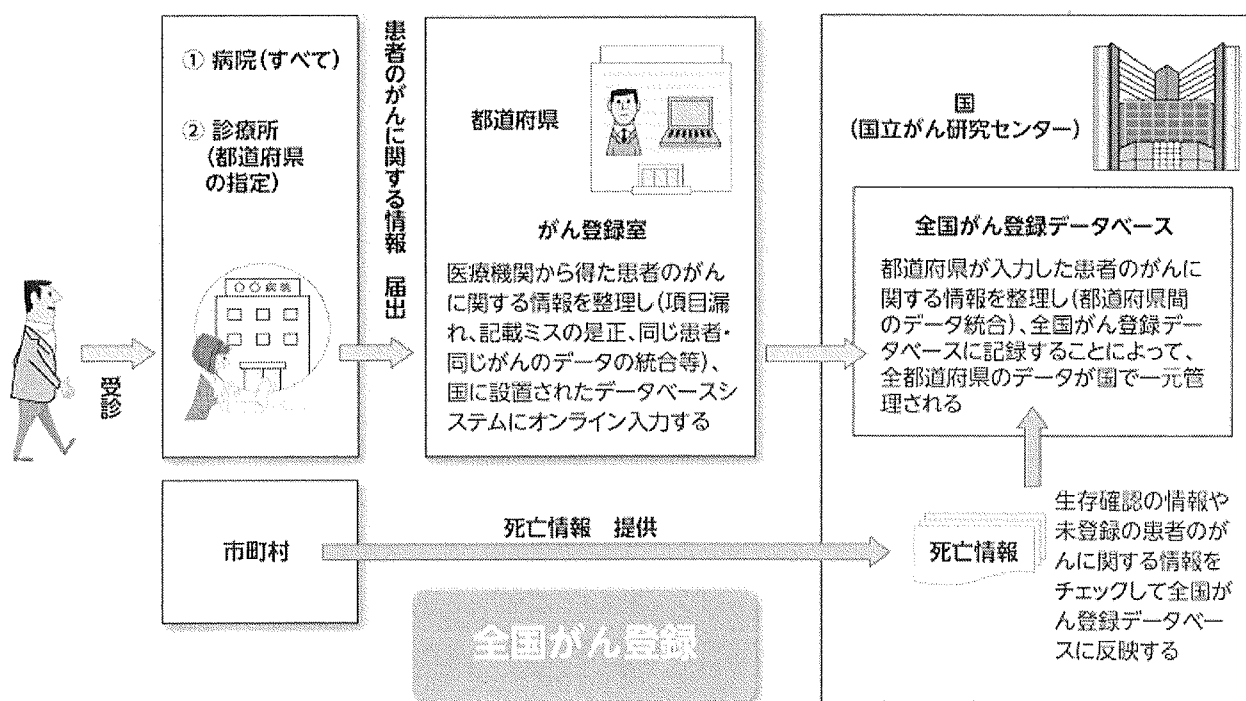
受診

① 病院(すべて)

② 診療所
(都道府県の指定)

○○病院

患者のがんに関する情報　届出

都道府県

がん登録室

医療機関から得た患者のがんに関する情報を整理し(項目漏れ、記載ミスの是正、同じ患者・同じがんのデータの統合等)、国に設置されたデータベースシステムにオンライン入力する

国
(国立がん研究センター)

全国がん登録データベース

都道府県が入力した患者のがんに関する情報を整理し(都道府県間のデータ統合)、全国がん登録データベースに記録することによって、全都道府県のデータが国で一元管理される

市町村

死亡情報　提供

死亡情報

生存確認の情報や未登録の患者のがんに関する情報をチェックして全国がん登録データベースに反映する

全国がん登録